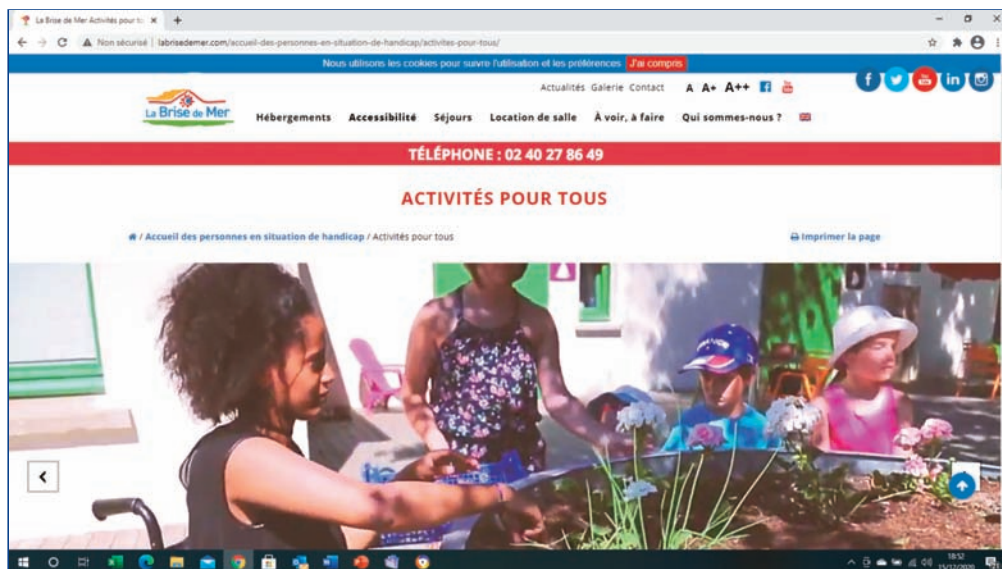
La Brise de Mer Activités pour to ×

Non sécurisé | labrisedemer.com/accueil-des-personnes-en-situation-de-handicap/activites-pour-tous/

Nous utilisons les cookies pour suivre l'utilisation et les préférences J'ai compris

Actualités Galerie Contact A A+ A++

La Brise de Mer

Hébergements Accessibilité Séjours Location de salle À voir, à faire Qui sommes-nous ?

TÉLÉPHONE : 02 40 27 86 49

ACTIVITÉS POUR TOUS

/ Accueil des personnes en situation de handicap / Activités pour tous

Imprimer la page

18:52
15/12/2020